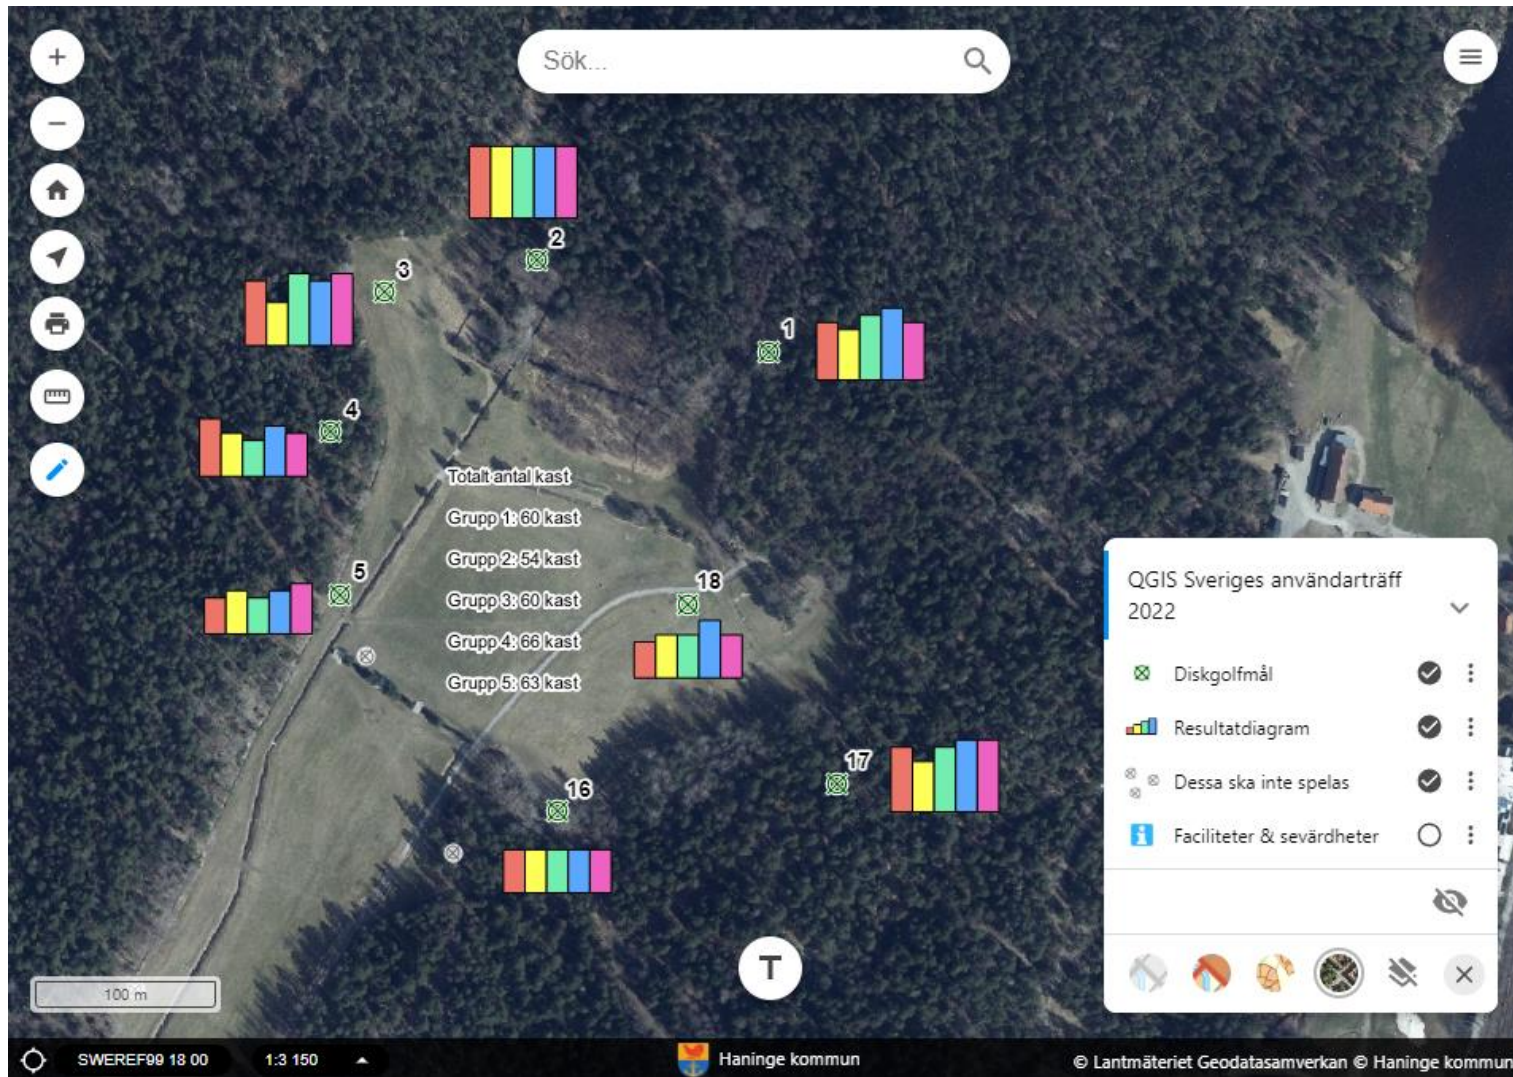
Sök...

2

3

1

4

Totalt antal kast

Grupp 1: 60 kast

Grupp 2: 54 kast

Grupp 3: 60 kast

Grupp 4: 66 kast

Grupp 5: 63 kast

5

18

17

16

QGIS Sveriges användarträff 2022

Diskgolfmål

Resultatdiagram

Dessa ska inte spelas

Faciliteter & sevärdheter

100 m

T

SWEREF99 18 00

1:3 150

Haninge kommun

© Lantmäteriet Geodatasamverkan © Haninge kommun